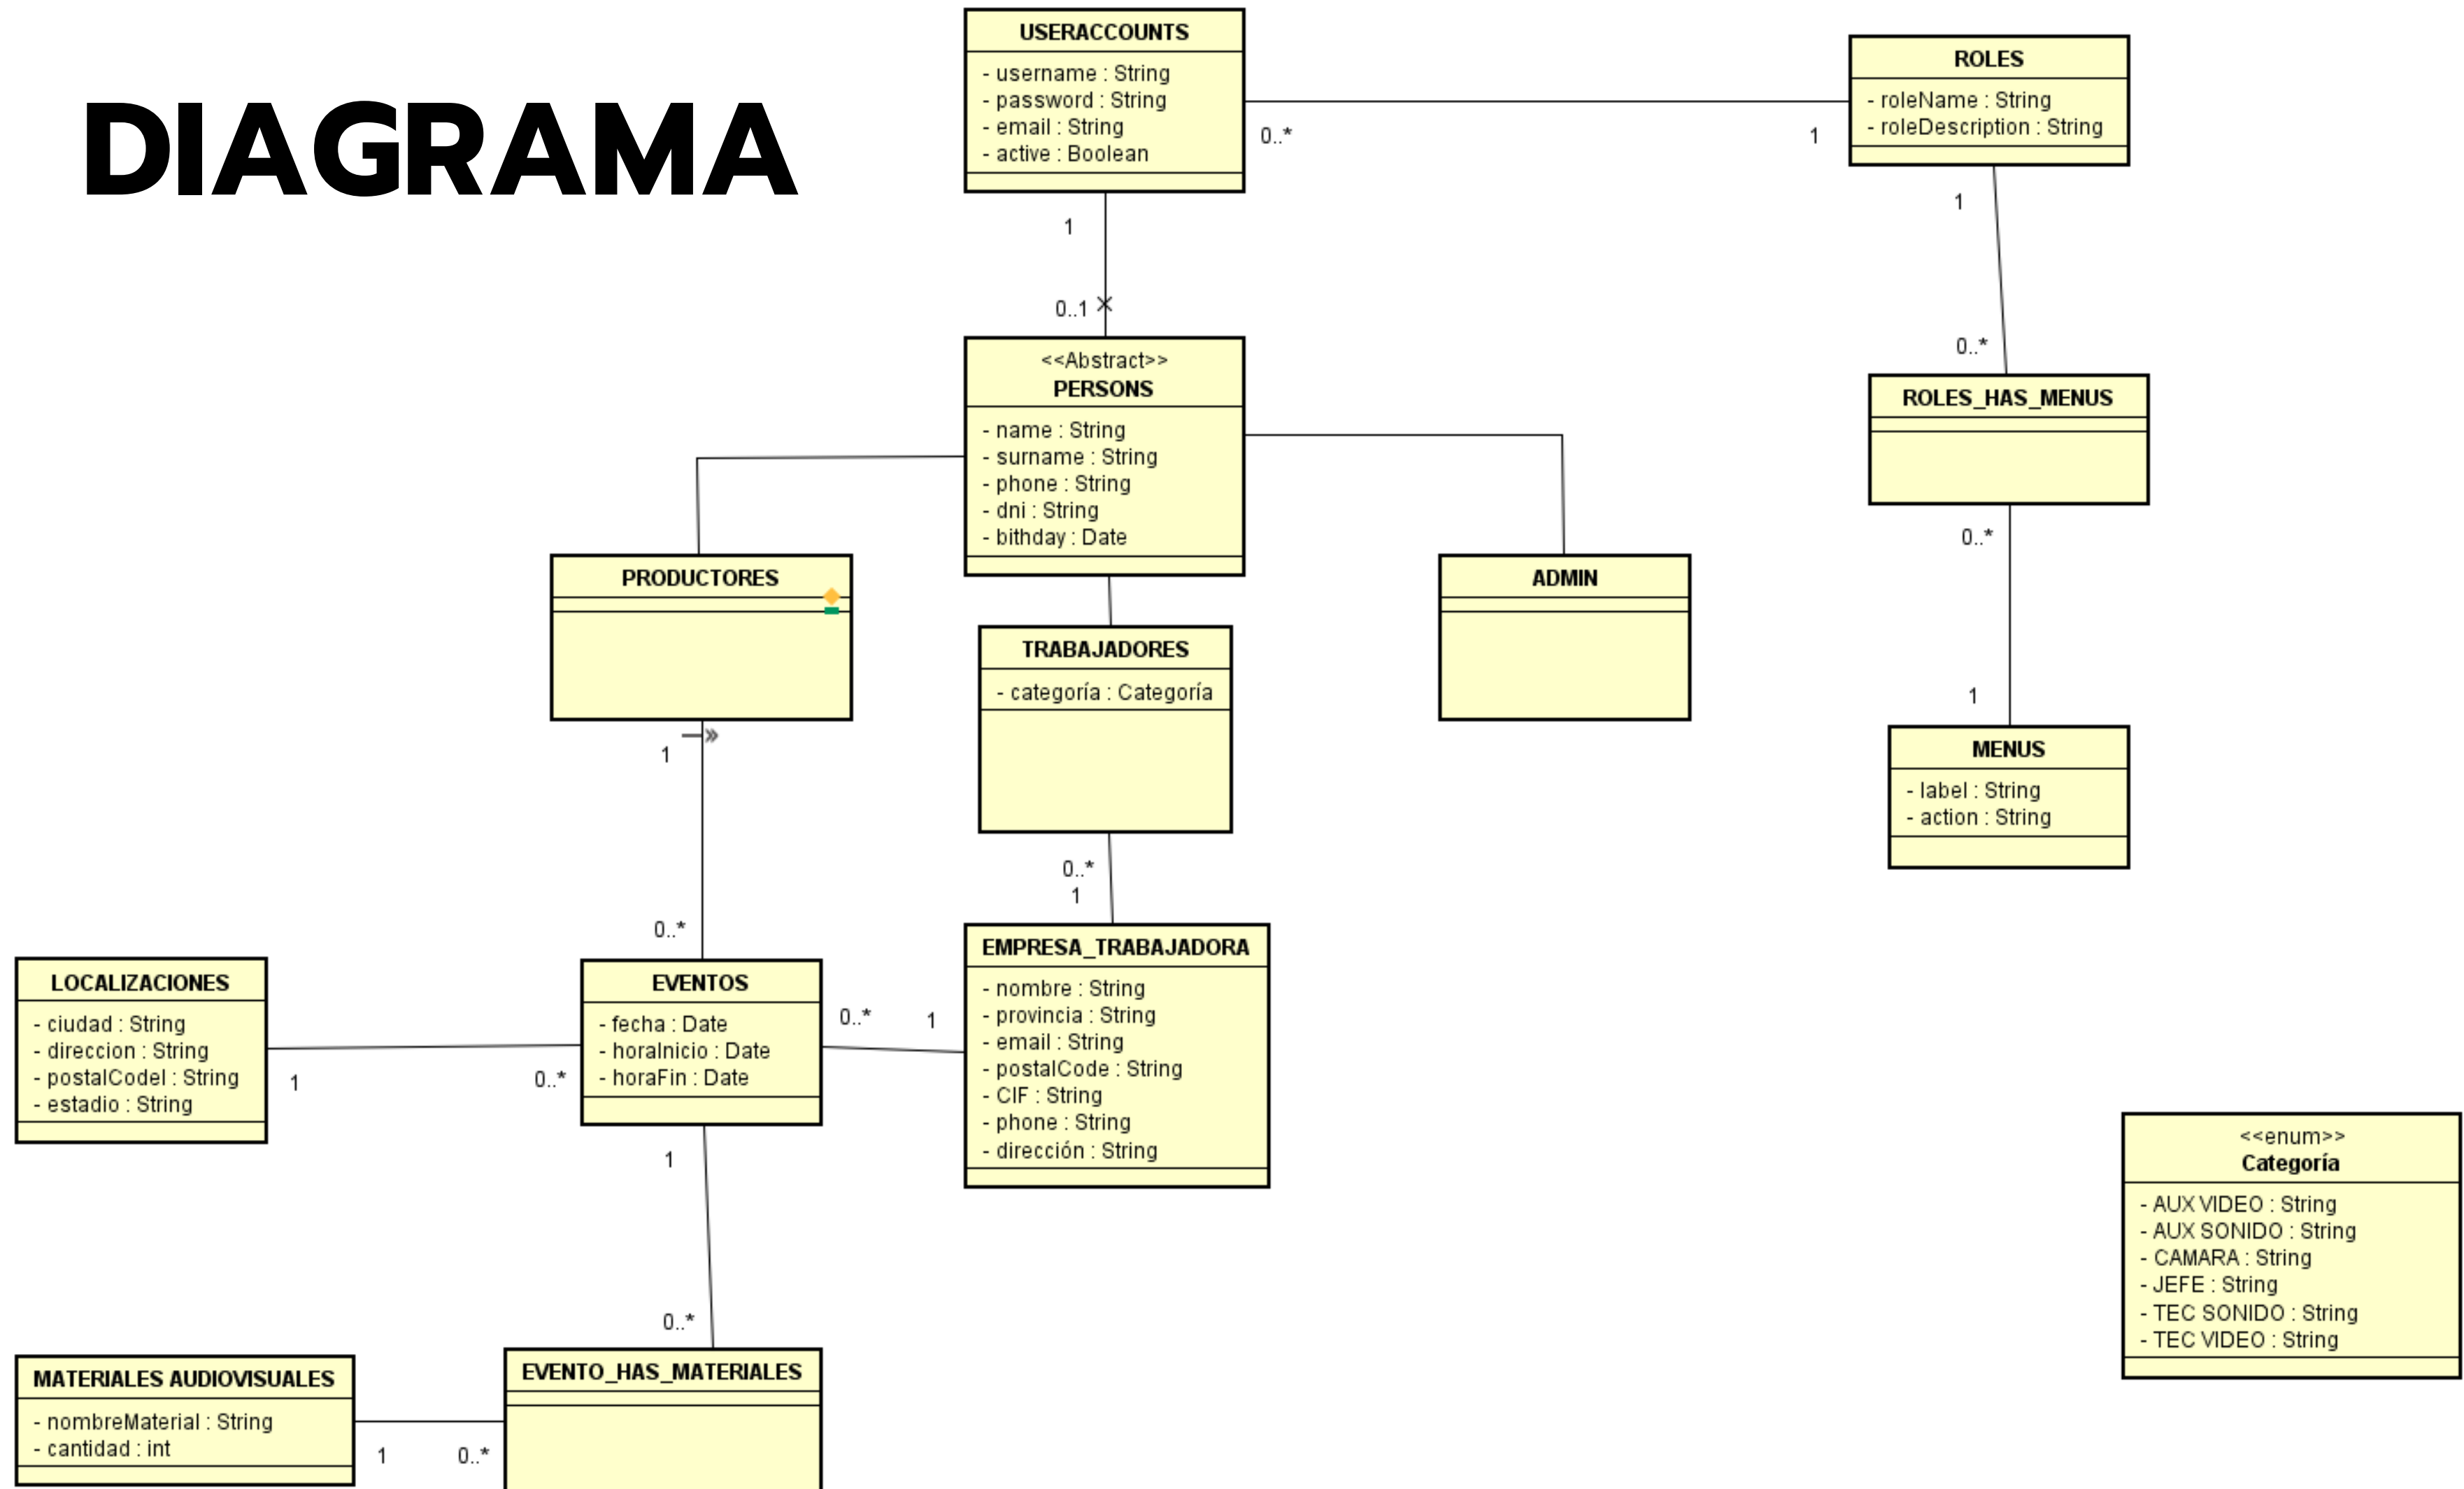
DIAGRAMA

USERACCOUNTS
- username : String
- password : String
- email : String
- active : Boolean

0..*

1

ROLES
- roleName : String
- roleDescription : String

1

1

0..1

0..*

<<Abstract>>
PERSONS
- name : String
- surname : String
- phone : String
- dni : String
- bithday : Date

ROLES_HAS_MENUS

0..*

PRODUCTORES

TRABAJADORES
- categoría : Categoría

ADMIN

1

MENUS
- label : String
- action : String

1

0..*
1

0..*

LOCALIZACIONES
- ciudad : String
- direccion : String
- postalCodel : String
- estadio : String

1

0..*

EVENTOS
- fecha : Date
- horaInicio : Date
- horaFin : Date

0..*

1

EMPRESA_TRABAJADORA
- nombre : String
- provincia : String
- email : String
- postalCode : String
- CIF : String
- phone : String
- dirección : String

1

<<enum>>
Categoría
- AUX VIDEO : String
- AUX SONIDO : String
- CAMARA : String
- JEFE : String
- TEC SONIDO : String
- TEC VIDEO : String

0..*

MATERIALES AUDIOVISUALES
- nombreMaterial : String
- cantidad : int

1

0..*

EVENTO_HAS_MATERIALES